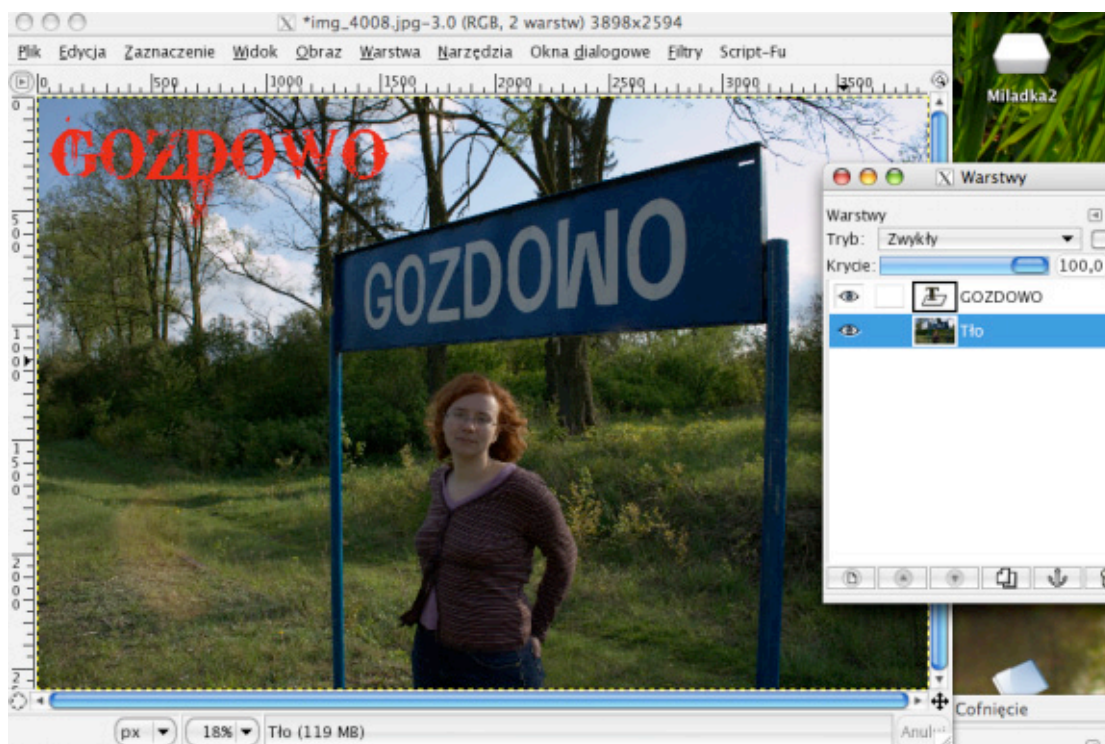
*img_4008.jpg-3.0 (RGB, 2 warstw) 3898x2594

Plik Edycja Zaznaczenie Widok Obraz Warstwa Narzędzia Okna dialogowe Filtry Script-Fu

0 500 1000 1500 2000 2500 3000 3500

0 500 1000 1500 2000

GOZDOWO

GOZDOWO

Miladka2

Warstwy

Warstwy

Tryb: Zwykły

Krycie: 100,0

GOZDOWO

Tło

px 18% Tło (119 MB)

Anul

Cofnięcie